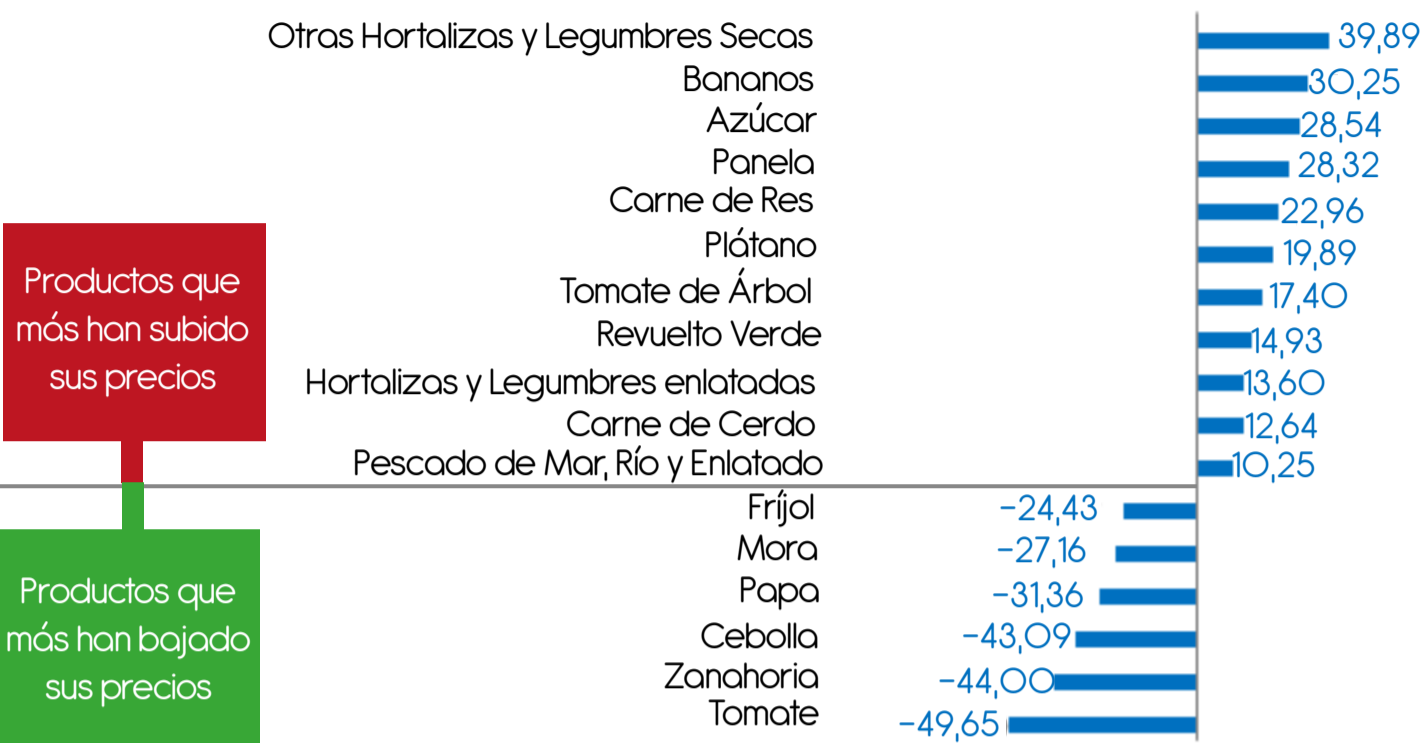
Productos que más han subido sus precios

Otras Hortalizas y Legumbres Secas 39,89
Bananos 30,25
Azúcar 28,54
Panela 28,32
Carne de Res 22,96
Plátano 19,89
Tomate de Árbol 17,40
Revuelto Verde 14,93
Hortalizas y Legumbres enlatadas 13,60
Carne de Cerdo 12,64
Pescado de Mar, Río y Enlatado 10,25

Productos que más han bajado sus precios

Fríjol -24,43
Mora -27,16
Papa -31,36
Cebolla -43,09
Zanahoria -44,00
Tomate -49,65